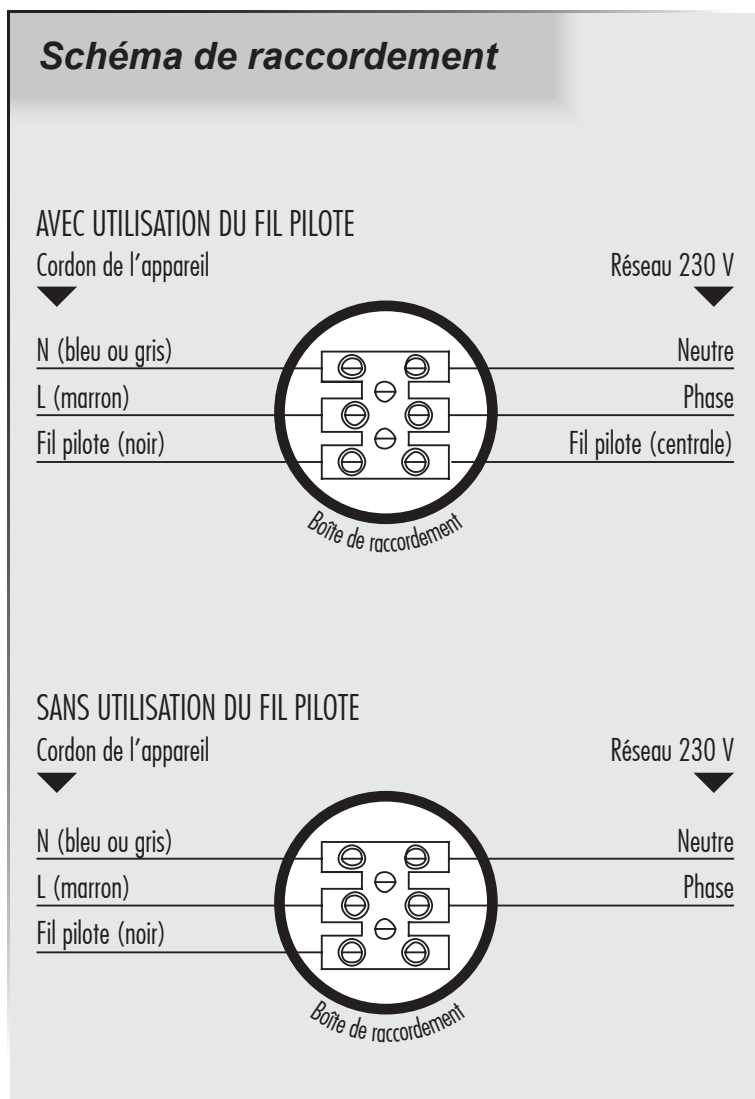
Schéma de raccordement

AVEC UTILISATION DU FIL PILOTE

Cordon de l'appareil

Réseau 230 V

N (bleu ou gris)

Neutre

L (marron)

Phase

Fil pilote (noir)

Fil pilote (centrale)

Boîte de raccordement

SANS UTILISATION DU FIL PILOTE

Cordon de l'appareil

Réseau 230 V

N (bleu ou gris)

Neutre

L (marron)

Phase

Fil pilote (noir)

Boîte de raccordement